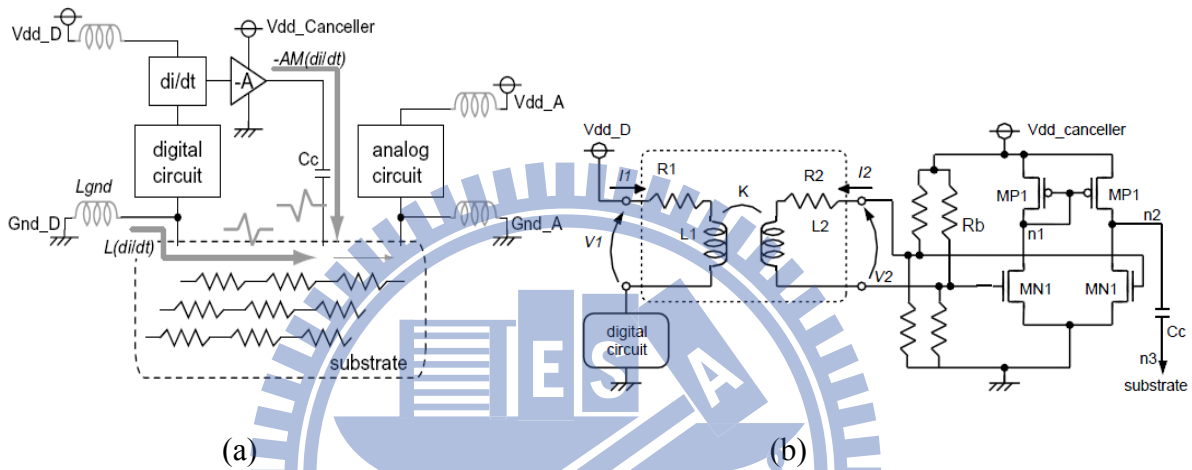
Vdd_D
Vdd_Canceller
di/dt
-A
-AM(di/dt)
Vdd_A
digital circuit
analog circuit
Cc
Lgnd
Gnd_D
Gnd_A
L(di/dt)
substrate
(a)

Vdd_D
I1
R1
K
R2
I2
V1
L1
L2
V2
digital circuit
Vdd_canceller
MP1
MP1
Rb
n1
n2
MN1
MN1
Cc
n3
substrate
(b)